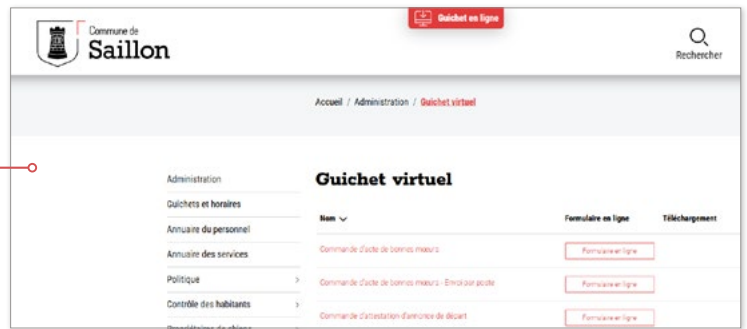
Commune de
Saillon

Guichet en ligne

Rechercher

Accueil / Administration / Guichet virtuel

Administration
Guichets et horaires
Annuaire du personnel
Annuaire des services
Politique >
Contrôle des habitants >
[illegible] >

Guichet virtuel

| Nom | Formulaire en ligne | Téléchargement |
|---|---|---|
| Commande d'acte de bonnes moeurs | Formulaire en ligne | |
| Commande d'acte de bonnes moeurs - Envoi par poste | Formulaire en ligne | |
| Commande d'attestation d'annonce de départ | Formulaire en ligne | |